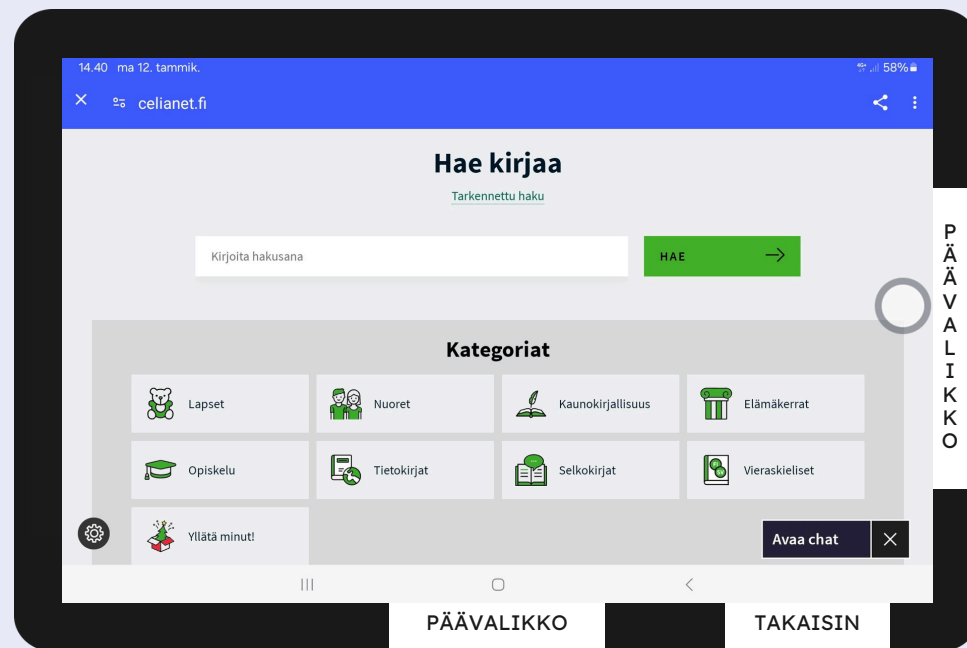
14.40 ma 12. tammik.

58%

celianet.fi

Hae kirjaa

Tarkennettu haku

Kirjoita hakusana

HAE

Kategoriat

Lapset

Nuoret

Kaunokirjallisuus

Elämäkerrat

Opiskelu

Tietokirjat

Selkokirjat

Vieraskieliset

Yllätä minut!

Avaa chat

PÄÄVALIKKO

PÄÄVALIKKO

TAKAISIN